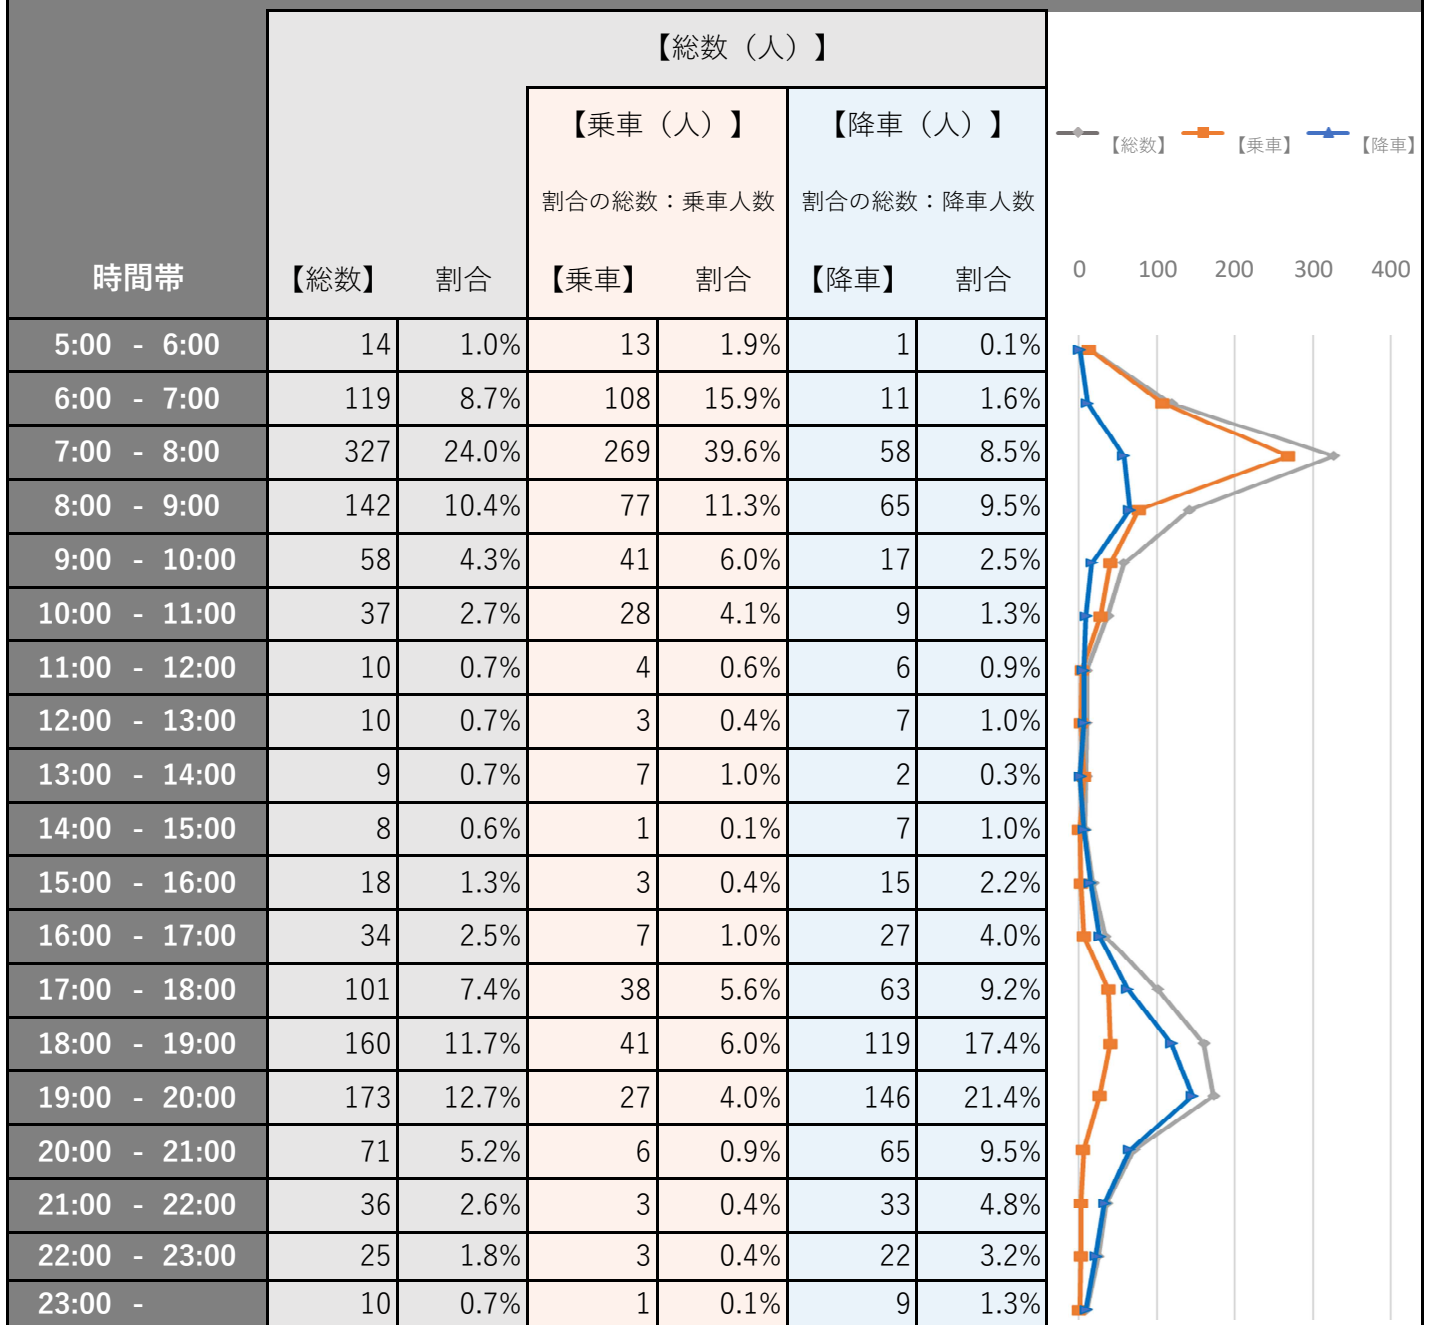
| 時間帯 | 【総数】 | 割合 | 【乗車】 | 割合 | 【降車】 | 割合 |
|---|---|---|---|---|---|---|
| | 【総数（人）】 | | 【乗車（人）】 割合の総数：乗車人数 | | 【降車（人）】 割合の総数：降車人数 | |
| 5:00 - 6:00 | 14 | 1.0% | 13 | 1.9% | 1 | 0.1% |
| 6:00 - 7:00 | 119 | 8.7% | 108 | 15.9% | 11 | 1.6% |
| 7:00 - 8:00 | 327 | 24.0% | 269 | 39.6% | 58 | 8.5% |
| 8:00 - 9:00 | 142 | 10.4% | 77 | 11.3% | 65 | 9.5% |
| 9:00 - 10:00 | 58 | 4.3% | 41 | 6.0% | 17 | 2.5% |
| 10:00 - 11:00 | 37 | 2.7% | 28 | 4.1% | 9 | 1.3% |
| 11:00 - 12:00 | 10 | 0.7% | 4 | 0.6% | 6 | 0.9% |
| 12:00 - 13:00 | 10 | 0.7% | 3 | 0.4% | 7 | 1.0% |
| 13:00 - 14:00 | 9 | 0.7% | 7 | 1.0% | 2 | 0.3% |
| 14:00 - 15:00 | 8 | 0.6% | 1 | 0.1% | 7 | 1.0% |
| 15:00 - 16:00 | 18 | 1.3% | 3 | 0.4% | 15 | 2.2% |
| 16:00 - 17:00 | 34 | 2.5% | 7 | 1.0% | 27 | 4.0% |
| 17:00 - 18:00 | 101 | 7.4% | 38 | 5.6% | 63 | 9.2% |
| 18:00 - 19:00 | 160 | 11.7% | 41 | 6.0% | 119 | 17.4% |
| 19:00 - 20:00 | 173 | 12.7% | 27 | 4.0% | 146 | 21.4% |
| 20:00 - 21:00 | 71 | 5.2% | 6 | 0.9% | 65 | 9.5% |
| 21:00 - 22:00 | 36 | 2.6% | 3 | 0.4% | 33 | 4.8% |
| 22:00 - 23:00 | 25 | 1.8% | 3 | 0.4% | 22 | 3.2% |
| 23:00 - | 10 | 0.7% | 1 | 0.1% | 9 | 1.3% |

【総数】 【乗車】 【降車】
0 100 200 300 400